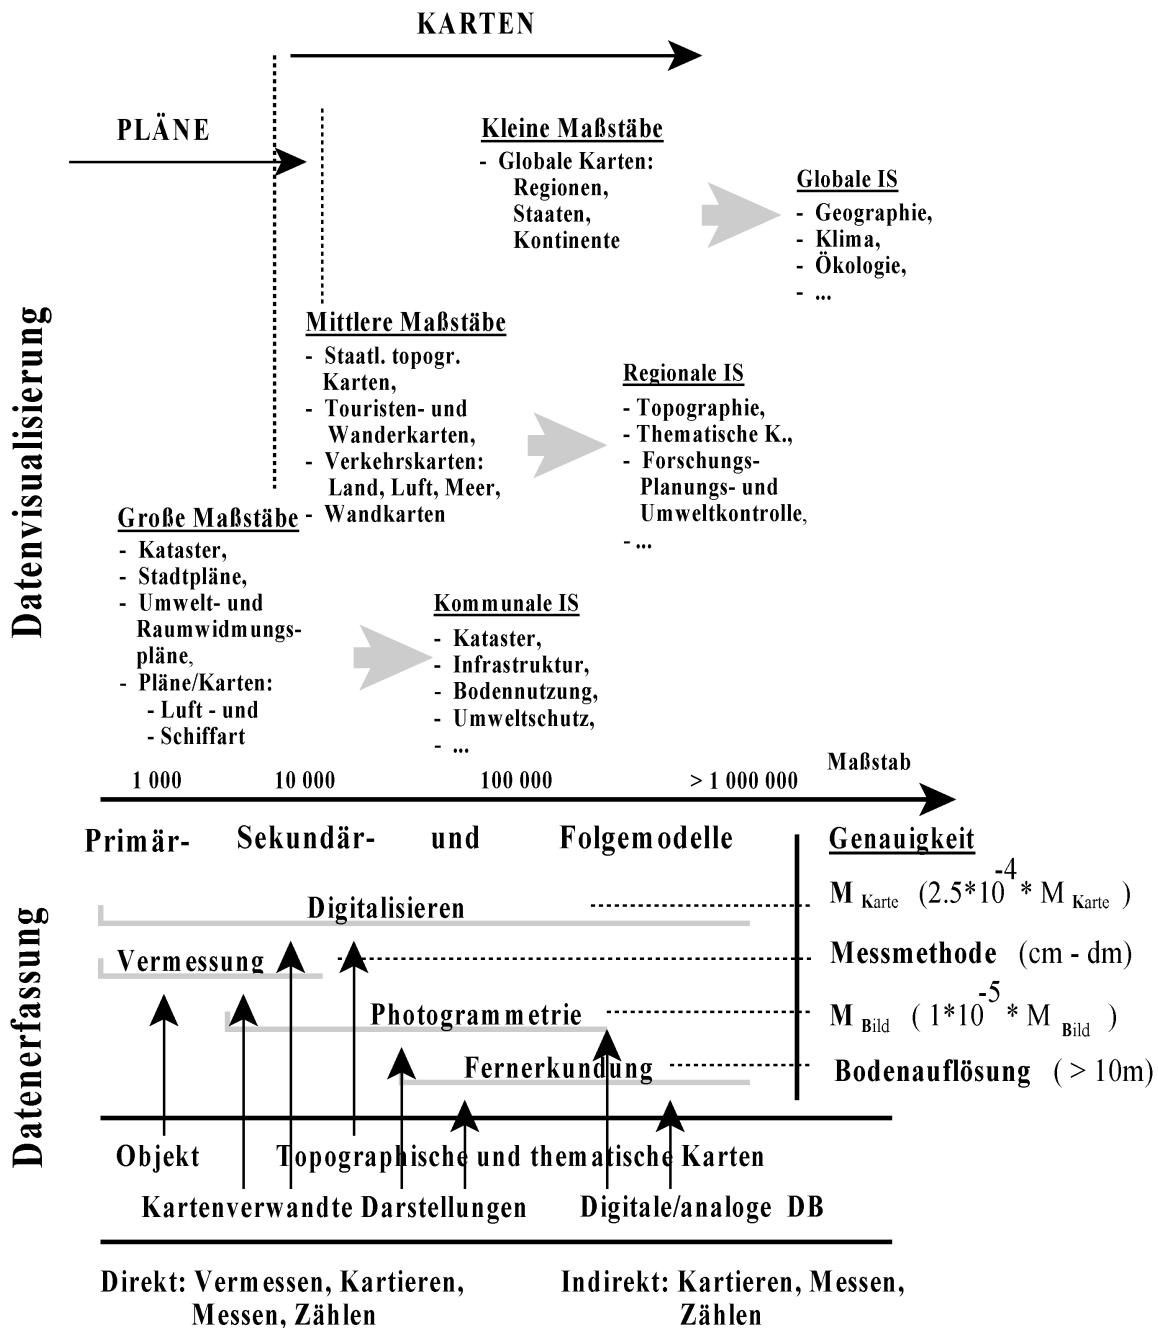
KARTEN

PLÄNE

Kleine Maßstäbe
- Globale Karten: Regionen, Staaten, Kontinente

Globale IS
- Geographie,
- Klima,
- Ökologie,
- ...

Datenvisualisierung

Mittlere Maßstäbe
- Staatl. topogr. Karten,
- Touristen- und Wanderkarten,
- Verkehrskarten: Land, Luft, Meer,
- Wandkarten

Regionale IS
- Topographie,
- Thematische K.,
- Forschungs- Planungs- und Umweltkontrolle,
- ...

Große Maßstäbe
- Kataster,
- Stadtpläne,
- Umwelt- und Raumwidmungspläne,
- Pläne/Karten:
- Luft - und
- Schiffart

Kommunale IS
- Kataster,
- Infrastruktur,
- Bodennutzung,
- Umweltschutz,
- ...

1 000 10 000 100 000 > 1 000 000 Maßstab

Primär- Sekundär- und Folgemodelle

Genauigkeit

Datenerfassung

Digitalisieren

$M_{Karte}$ $(2.5*10^{-4} * M_{Karte})$

Vermessung

Messmethode (cm - dm)

Photogrammetrie

$M_{Bild}$ $(1*10^{-5} * M_{Bild})$

Fernerkundung

Bodenauflösung (> 10m)

Objekt Topographische und thematische Karten

Kartenverwandte Darstellungen Digitale/analoge DB

Direkt: Vermessen, Kartieren, Messen, Zählen

Indirekt: Kartieren, Messen, Zählen